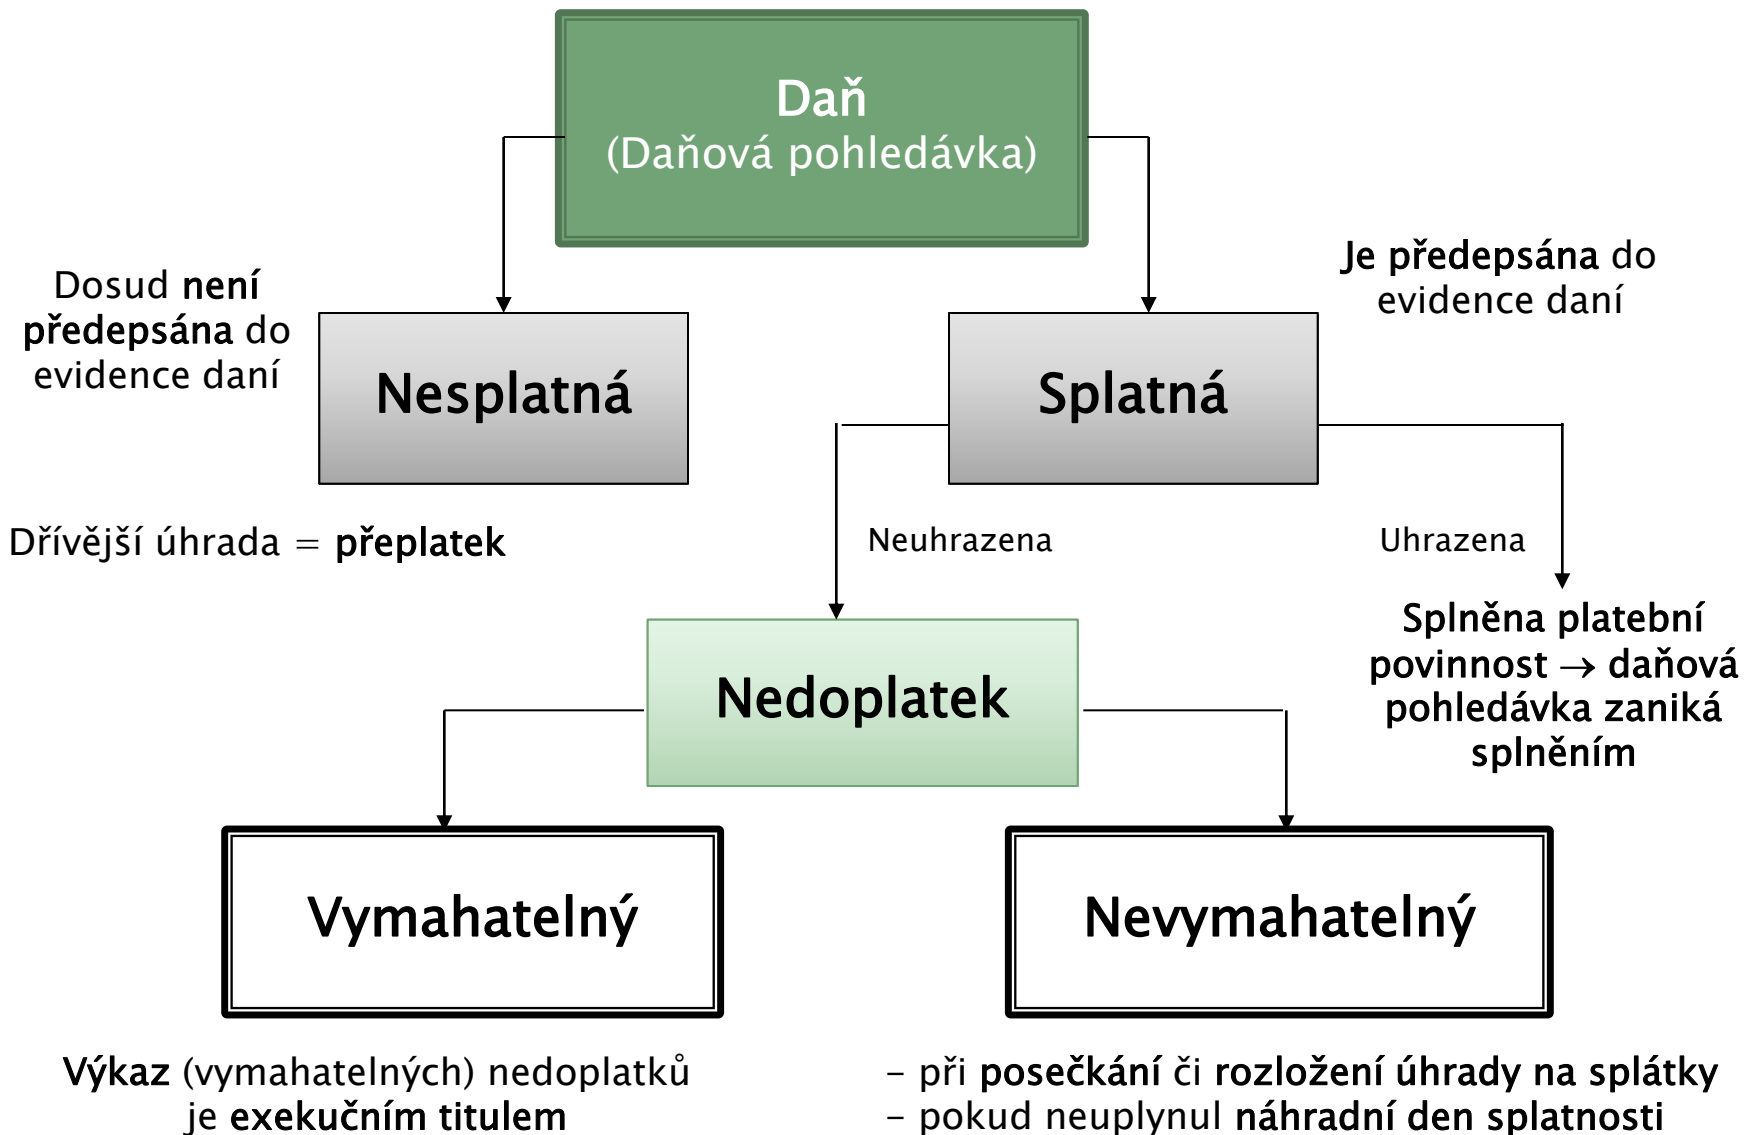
Daň
(Daňová pohledávka)

Dosud není předepsána do evidence daní

Nesplatná

Dřívější úhrada = přeplatek

Je předepsána do evidence daní

Splatná

Neuhrazena

Uhrazena

Splněna platební povinnost → daňová pohledávka zaniká splněním

Nedoplatek

Vymahatelný

Nevymahatelný

Výkaz (vymahatelných) nedoplatků je exekučním titulem

– při posečkání či rozložení úhrady na splátky
– pokud neuplynul náhradní den splatnosti